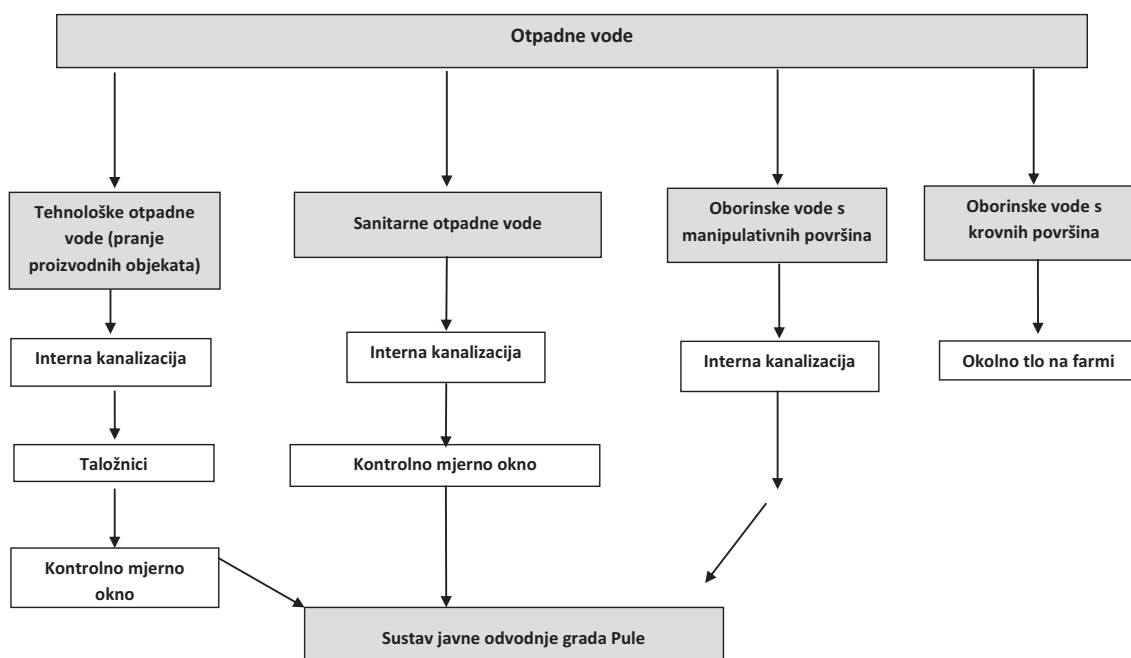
Otpadne vode

Tehnološke otpadne vode (pranje proizvodnih objekata)

Interna kanalizacija

Taložnici

Kontrolno mjerno okno

Sanitarne otpadne vode

Interna kanalizacija

Kontrolno mjerno okno

Oborinske vode s manipulativnih površina

Interna kanalizacija

Oborinske vode s krovnih površina

Okolno tlo na farmi

Sustav javne odvodnje grada Pule